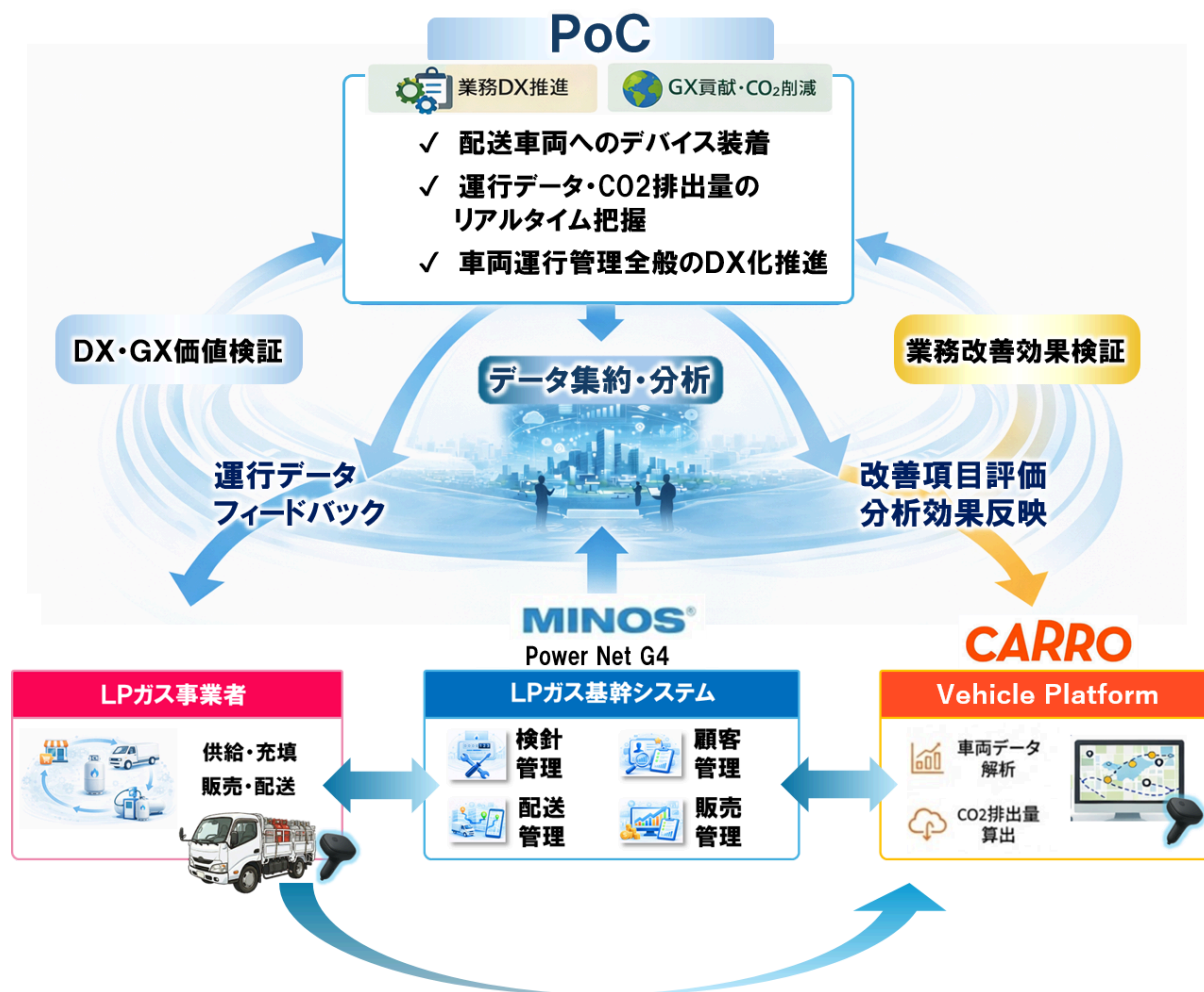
PoC

業務DX推進

GX貢献・$CO_2$削減

✓ 配送車両へのデバイス装着
✓ 運行データ・CO2排出量のリアルタイム把握
✓ 車両運行管理全般のDX化推進

DX・GX価値検証

業務改善効果検証

データ集約・分析

運行データフィードバック

改善項目評価分析効果反映

MINOS®
Power Net G4

CARRO

LPガス事業者

供給・充填
販売・配送

LPガス基幹システム

検針管理

顧客管理

配送管理

販売管理

Vehicle Platform

車両データ解析

CO2排出量算出